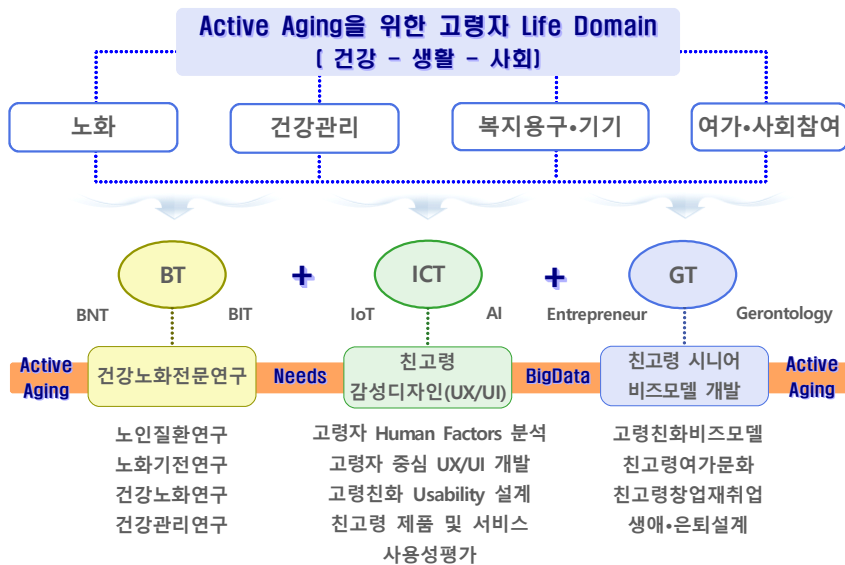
Active Aging을 위한 고령자 Life Domain
[ 건강 - 생활 - 사회]

노화

건강관리

복지용구•기기

여가•사회참여

BT

+

ICT

+

GT

BNT

BIT

IoT

AI

Entrepreneur

Gerontology

Active Aging

건강노화전문연구

Needs

친고령 감성디자인(UX/UI)

BigData

친고령 시니어 비즈모델 개발

Active Aging

노인질환연구
노화기전연구
건강노화연구
건강관리연구

고령자 Human Factors 분석
고령자 중심 UX/UI 개발
고령친화 Usability 설계
친고령 제품 및 서비스 사용성평가

고령친화비즈모델
친고령여가문화
친고령창업재취업
생애•은퇴설계